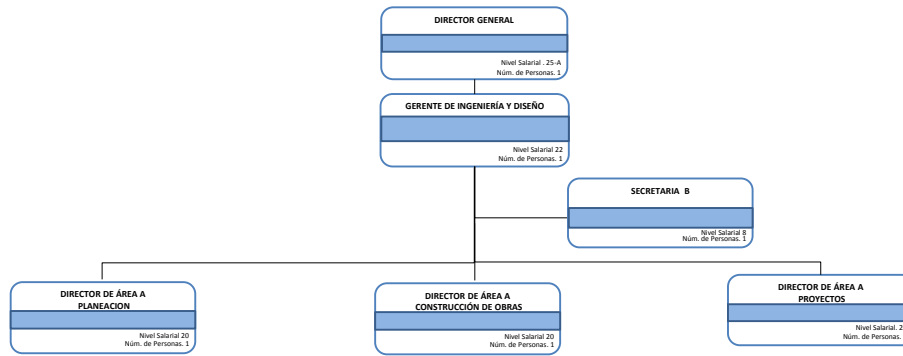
DIRECTOR GENERAL

Nivel Salarial . 25-A
Núm. de Personas. 1

GERENTE DE INGENIERÍA Y DISEÑO

Nivel Salarial 22
Núm. de Personas. 1

SECRETARIA B

Nivel Salarial 8
Núm. de Personas. 1

DIRECTOR DE ÁREA A
PLANEACION

Nivel Salarial 20
Núm. de Personas. 1

DIRECTOR DE ÁREA A
CONSTRUCCIÓN DE OBRAS

Nivel Salarial 20
Núm. de Personas. 1

DIRECTOR DE ÁREA A
PROYECTOS

Nivel Salarial. 2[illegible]
Núm. de Personas. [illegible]